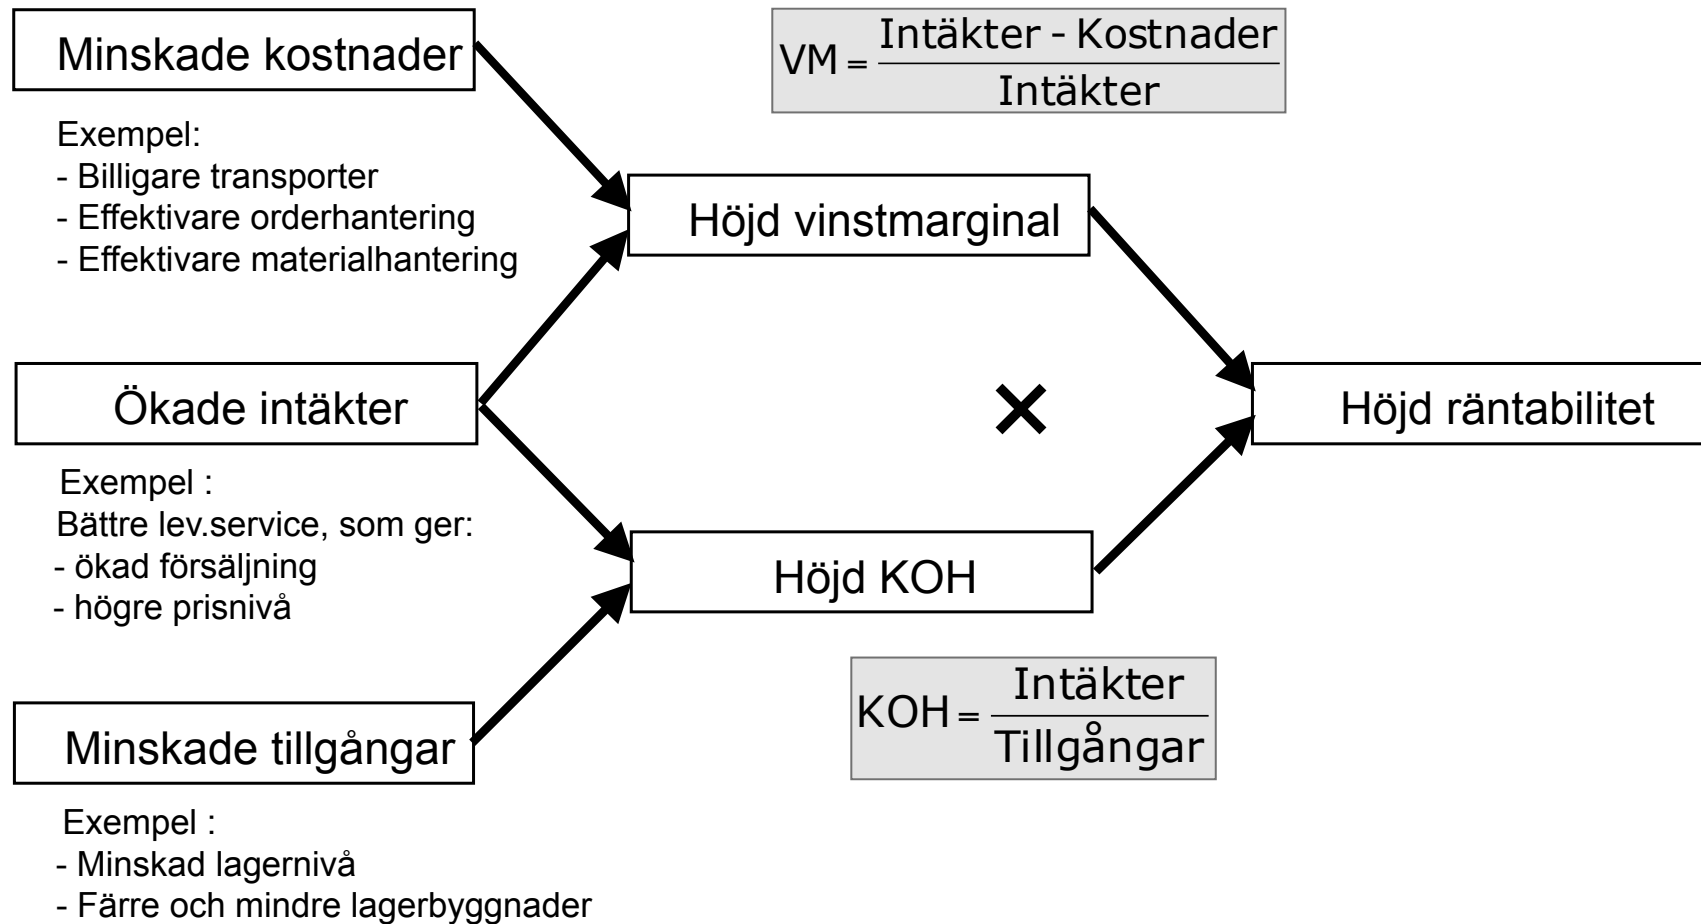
Minskade kostnader

$VM = \frac{\text{Intäkter - Kostnader}}{\text{Intäkter}}$

Exempel:
- Billigare transporter
- Effektivare orderhantering
- Effektivare materialhantering

Höjd vinstmarginal

Ökade intäkter

×

Höjd räntabilitet

Exempel :
Bättre lev.service, som ger:
- ökad försäljning
- högre prisnivå

Höjd KOH

Minskade tillgångar

$KOH = \frac{\text{Intäkter}}{\text{Tillgångar}}$

Exempel :
- Minskad lagernivå
- Färre och mindre lagerbyggnader